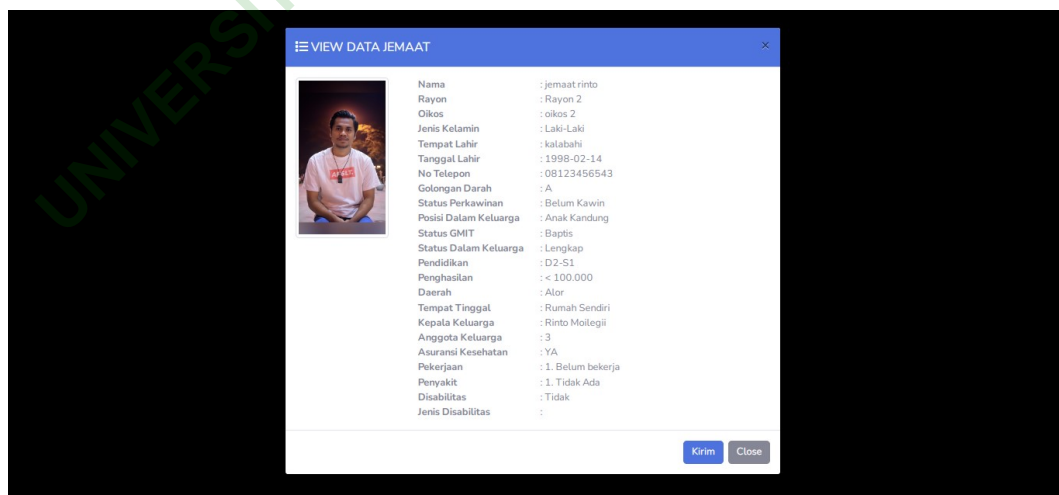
UNIVERSI

VIEW DATA JEMAAT ×

| | |
|---|---|
| Nama | : jemaat rinto |
| Rayon | : Rayon 2 |
| Oikos | : oikos 2 |
| Jenis Kelamin | : Laki-Laki |
| Tempat Lahir | : kalabahi |
| Tanggal Lahir | : 1998-02-14 |
| No Telepon | : 08123456543 |
| Golongan Darah | : A |
| Status Perkawinan | : Belum Kawin |
| Posisi Dalam Keluarga | : Anak Kandung |
| Status GMIT | : Baptis |
| Status Dalam Keluarga | : Lengkap |
| Pendidikan | : D2-S1 |
| Penghasilan | : < 100.000 |
| Daerah | : Alor |
| Tempat Tinggal | : Rumah Sendiri |
| Kepala Keluarga | : Rinto Moilegii |
| Anggota Keluarga | : 3 |
| Asuransi Kesehatan | : YA |
| Pekerjaan | : 1. Belum bekerja |
| Penyakit | : 1. Tidak Ada |
| Disabilitas | : Tidak |
| Jenis Disabilitas | : |

Kirim Close